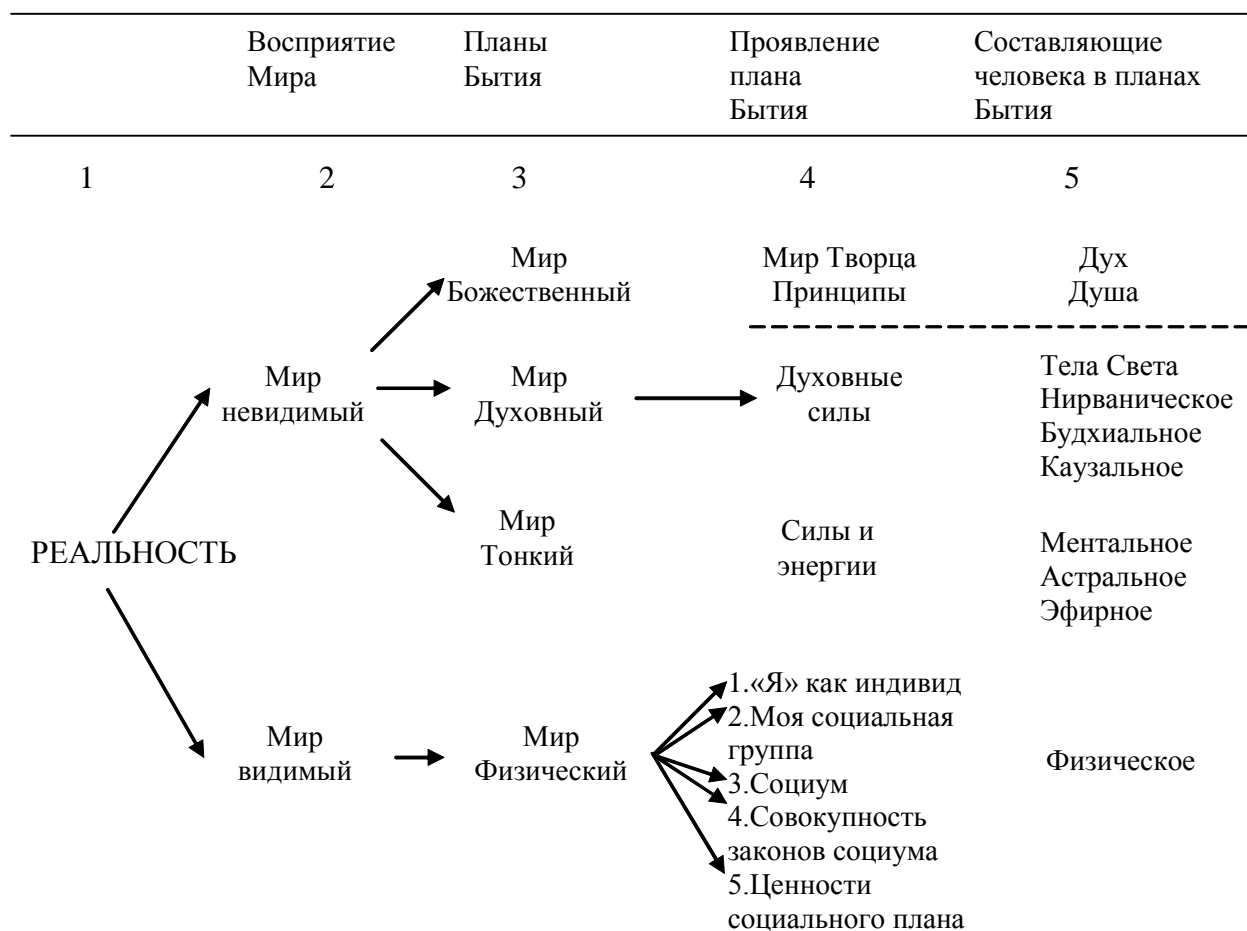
| | Восприятие Мира | Планы Бытия | Проявление плана Бытия | Составляющие человека в планах Бытия |
|---|---|---|---|---|
| 1 | 2 | 3 | 4 | 5 |

Мир Божественный

Мир Творца
Принципы

Дух
Душа

Мир невидимый

Мир Духовный

Духовные силы

Тела Света
Нирваническое
Будхиальное
Каузальное

РЕАЛЬНОСТЬ

Мир Тонкий

Силы и энергии

Ментальное
Астральное
Эфирное

Мир видимый

Мир Физический

1.«Я» как индивид
2.Моя социальная группа
3.Социум
4.Совокупность законов социума
5.Ценности социального плана

Физическое